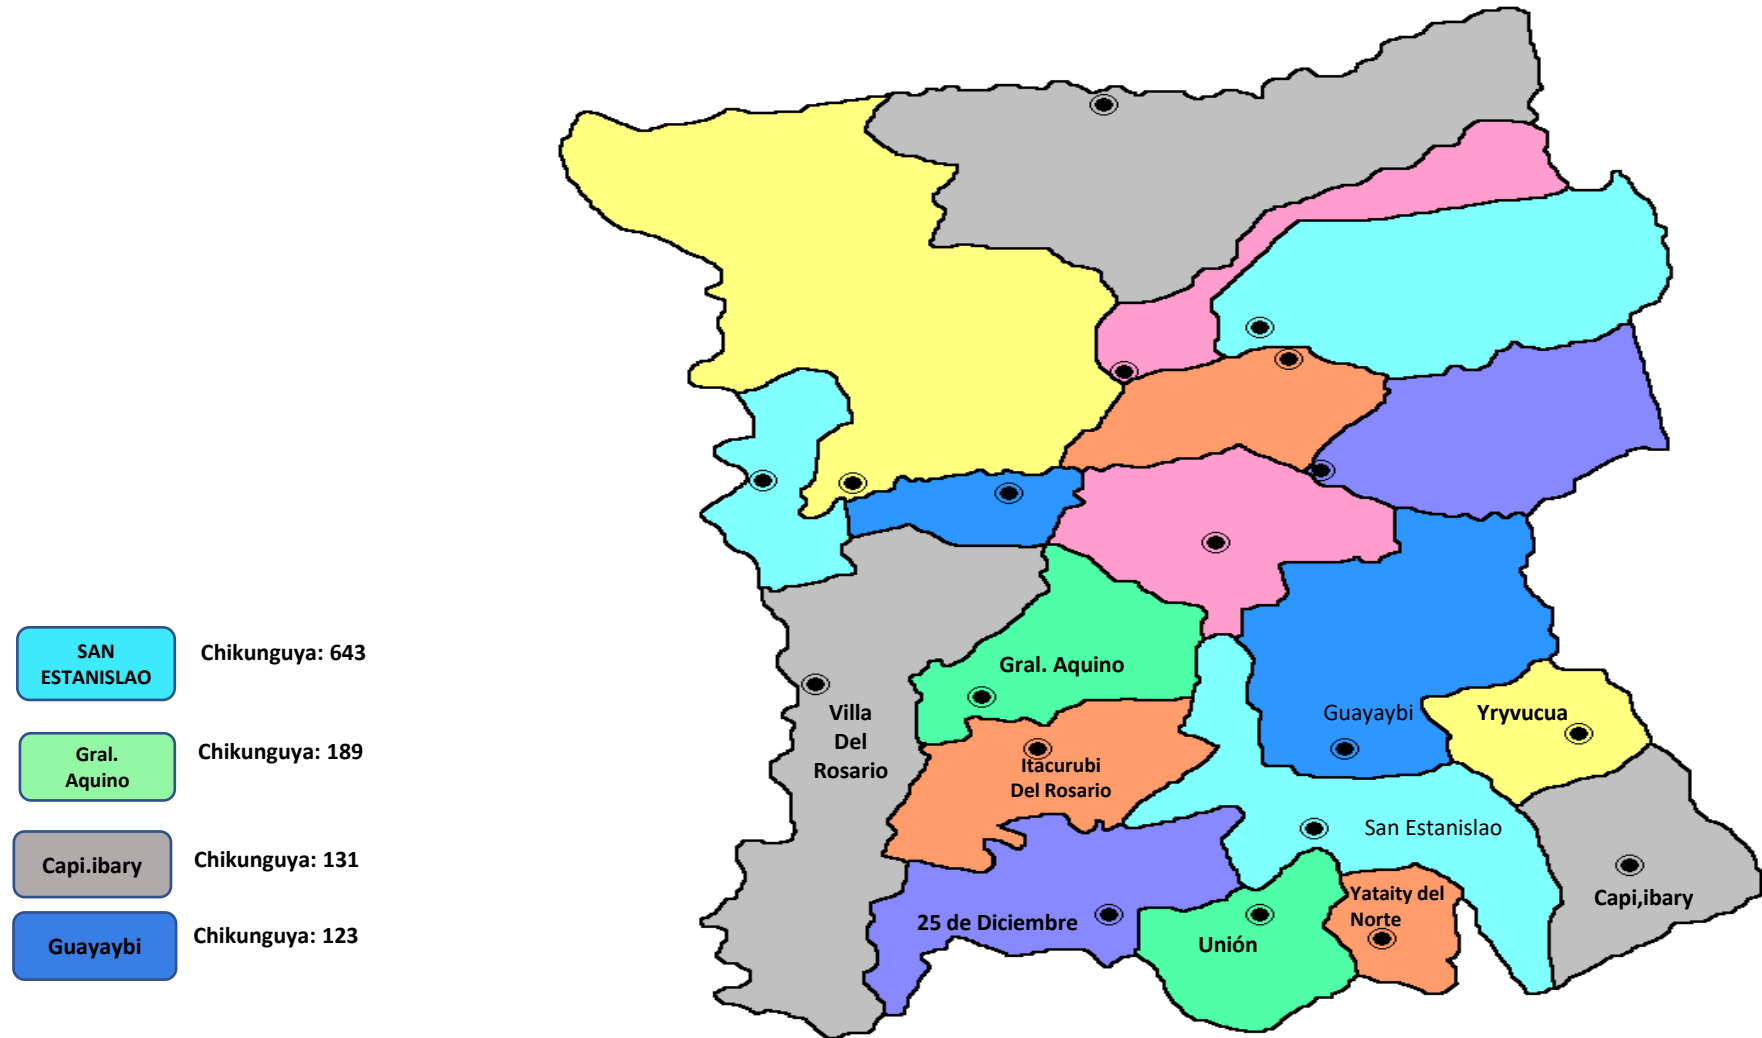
SAN ESTANISLAO
Chikunguya: 643

Gral. Aquino
Chikunguya: 189

Capi.ibary
Chikunguya: 131

Guayaybi
Chikunguya: 123

Gral. Aquino
Villa Del Rosario
Itacurubi Del Rosario
Guayaybi
Yryvucua
San Estanislao
Capi,ibary
Yataity del Norte
25 de Diciembre
Unión